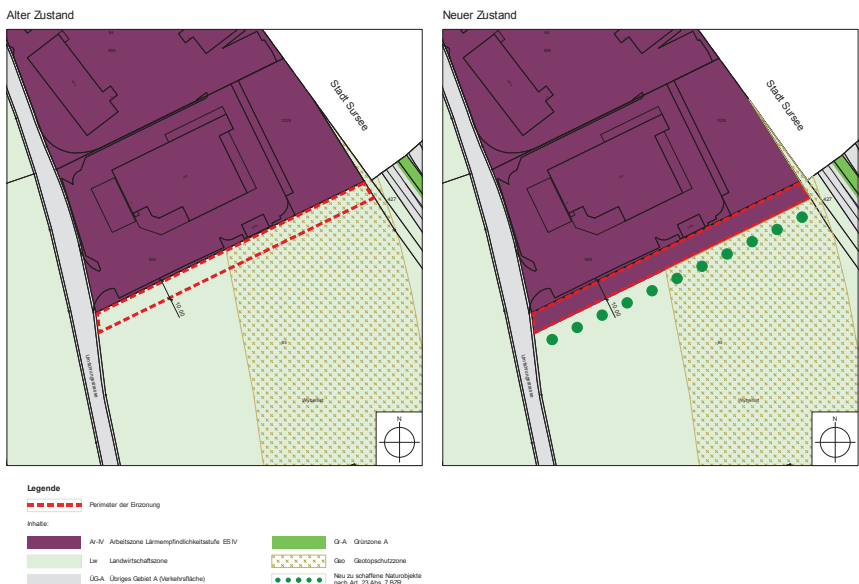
Alter Zustand

Stadt Sursee

10.00

N

Neuer Zustand

Stadt Sursee

10.00

N

Legende

Perimeter der Einzonung

Inhalte:

Ar-IV Arbeitszone Lärmempfindlichkeitsstufe ES IV

Lw Landwirtschaftszone

ÜG-A Übriges Gebiet A (Verkehrsfläche)

Gr-A Grünzone A

Geo Geotopschutzzone

Neu zu schaffende Naturobjekte nach Art. 23 Abs. 7 BZR